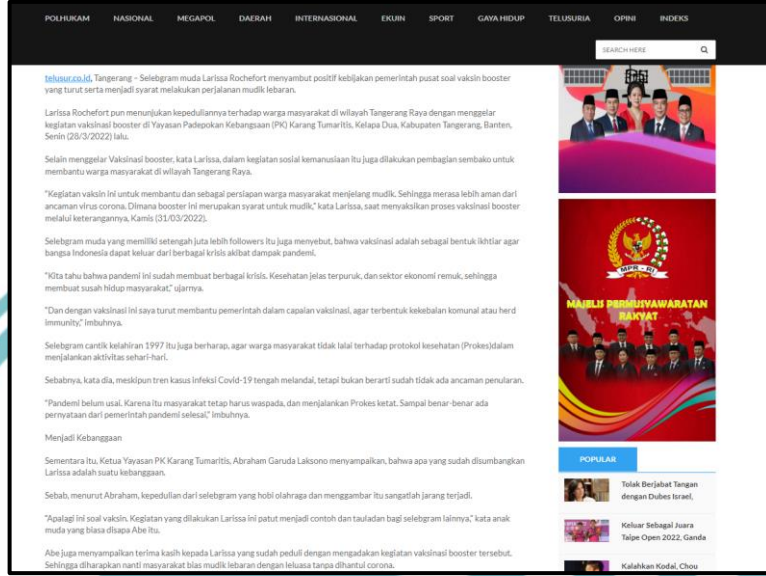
POLHUKAM NASIONAL MEGAPOL DAERAH INTERNASIONAL EKUIN SPORT GAYA HIDUP TELUSURIA OPINI INDEKS

SEARCH HERE

telusur.co.id, Tangerang – Selebgram muda Larissa Rochefort menyambut positif kebijakan pemerintah pusat soal vaksin booster yang turut serta menjadi syarat melakukan perjalanan mudik lebaran.

Larissa Rochefort pun menunjukan kepeduliannya terhadap warga masyarakat di wilayah Tangerang Raya dengan menggelar kegiatan vaksinasi booster di Yayasan Padepokan Kebangsaan (PK) Karang Tumaritis, Kelapa Dua, Kabupaten Tangerang, Banten, Senin (28/3/2022) lalu.

Selain menggelar Vaksinasi booster, kata Larissa, dalam kegiatan sosial kemanusiaan itu juga dilakukan pembagian sembako untuk membantu warga masyarakat di wilayah Tangerang Raya.

"Kegiatan vaksin ini untuk membantu dan sebagai persiapan warga masyarakat menjelang mudik. Sehingga merasa lebih aman dari ancaman virus corona. Dimana booster ini merupakan syarat untuk mudik," kata Larissa, saat menyaksikan proses vaksinasi booster melalui keterangannya, Kamis (31/03/2022).

Selebgram muda yang memiliki setengah juta lebih followers itu juga menyebut, bahwa vaksinasi adalah sebagai bentuk ikhtiar agar bangsa Indonesia dapat keluar dari berbagai krisis akibat dampak pandemi.

"Kita tahu bahwa pandemi ini sudah membuat berbagai krisis. Kesehatan jelas terpuruk, dan sektor ekonomi remuk, sehingga membuat susah hidup masyarakat," ujarnya.

"Dan dengan vaksinasi ini saya turut membantu pemerintah dalam capaian vaksinasi, agar terbentuk kekebalan komunal atau herd immunity," imbuhnya.

Selebgram cantik kelahiran 1997 itu juga berharap, agar warga masyarakat tidak lalai terhadap protokol kesehatan (Prokes)dalam menjalankan aktivitas sehari-hari.

Sebabnya, kata dia, meskipun tren kasus infeksi Covid-19 tengah melandai, tetapi bukan berarti sudah tidak ada ancaman penularan.

"Pandemi belum usai. Karena itu masyarakat tetap harus waspada, dan menjalankan Prokes ketat. Sampai benar-benar ada pernyataan dari pemerintah pandemi selesai," imbuhnya.

Menjadi Kebanggaan

Sementara itu, Ketua Yayasan PK Karang Tumaritis, Abraham Garuda Laksono menyampaikan, bahwa apa yang sudah disumbangkan Larissa adalah suatu kebanggaan.

Sebab, menurut Abraham, kepedulian dari selebgram yang hobi olahraga dan menggambar itu sangatlah jarang terjadi.

"Apalagi ini soal vaksin. Kegiatan yang dilakukan Larissa ini patut menjadi contoh dan tauladan bagi selebgram lainnya," kata anak muda yang biasa disapa Abe itu.

Abe juga menyampaikan terima kasih kepada Larissa yang sudah peduli dengan mengadakan kegiatan vaksinasi booster tersebut. Sehingga diharapkan nanti masyarakat bias mudik lebaran dengan leluasa tanpa dihantui corona.

MPR - RI
MAJELIS PERMUSYAWARATAN RAKYAT

POPULAR

Tolak Berjabat Tangan dengan Dubes Israel,

Keluar Sebagai Juara Taipe Open 2022, Ganda

Kalahkan Kodai, Chou